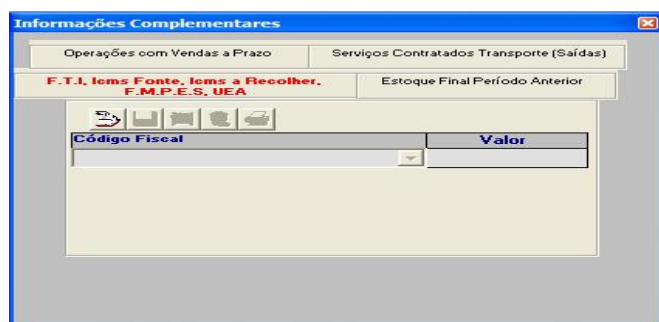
Informações Complementares

Operações com Vendas a Prazo

Serviços Contratados Transporte (Saídas)

F.T.I, Icms Fonte, Icms a Recolher, F.M.P.E.S, UEA

Estoque Final Período Anterior

| Código Fiscal | Valor |
|---|---|
| | |